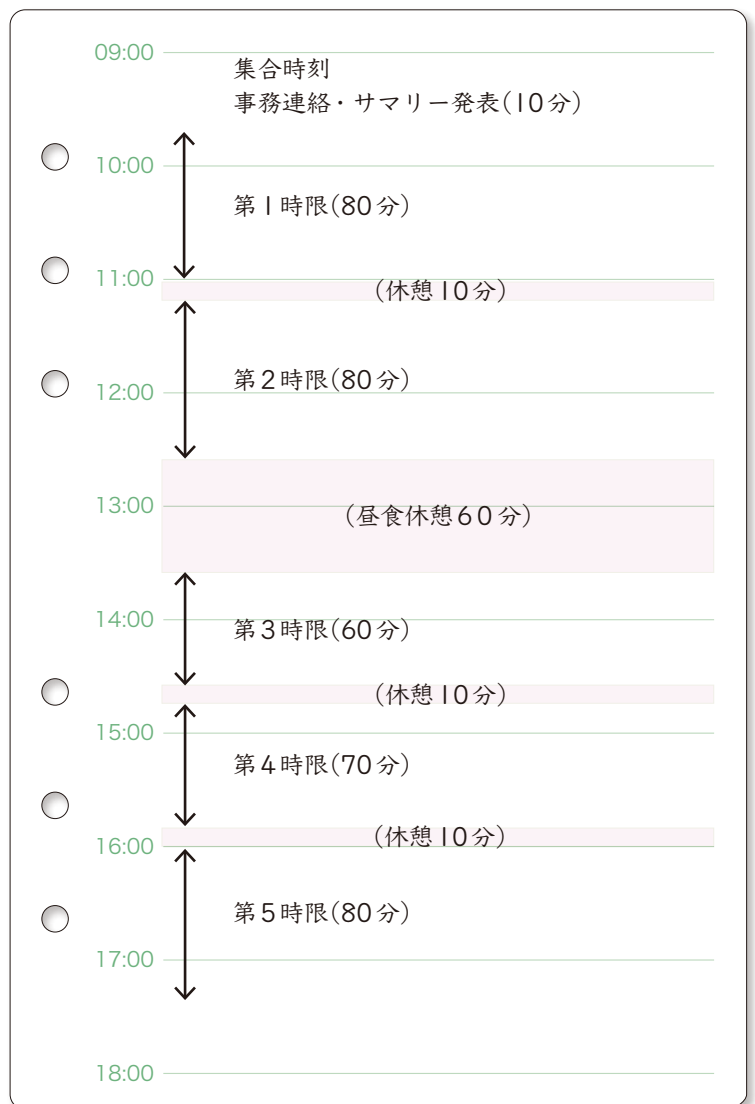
09:00
集合時刻
事務連絡・サマリー発表(10分)

10:00
第1時限(80分)

11:00
(休憩10分)

12:00
第2時限(80分)

13:00
(昼食休憩60分)

14:00
第3時限(60分)

(休憩10分)

15:00
第4時限(70分)

(休憩10分)

16:00
第5時限(80分)

17:00

18:00